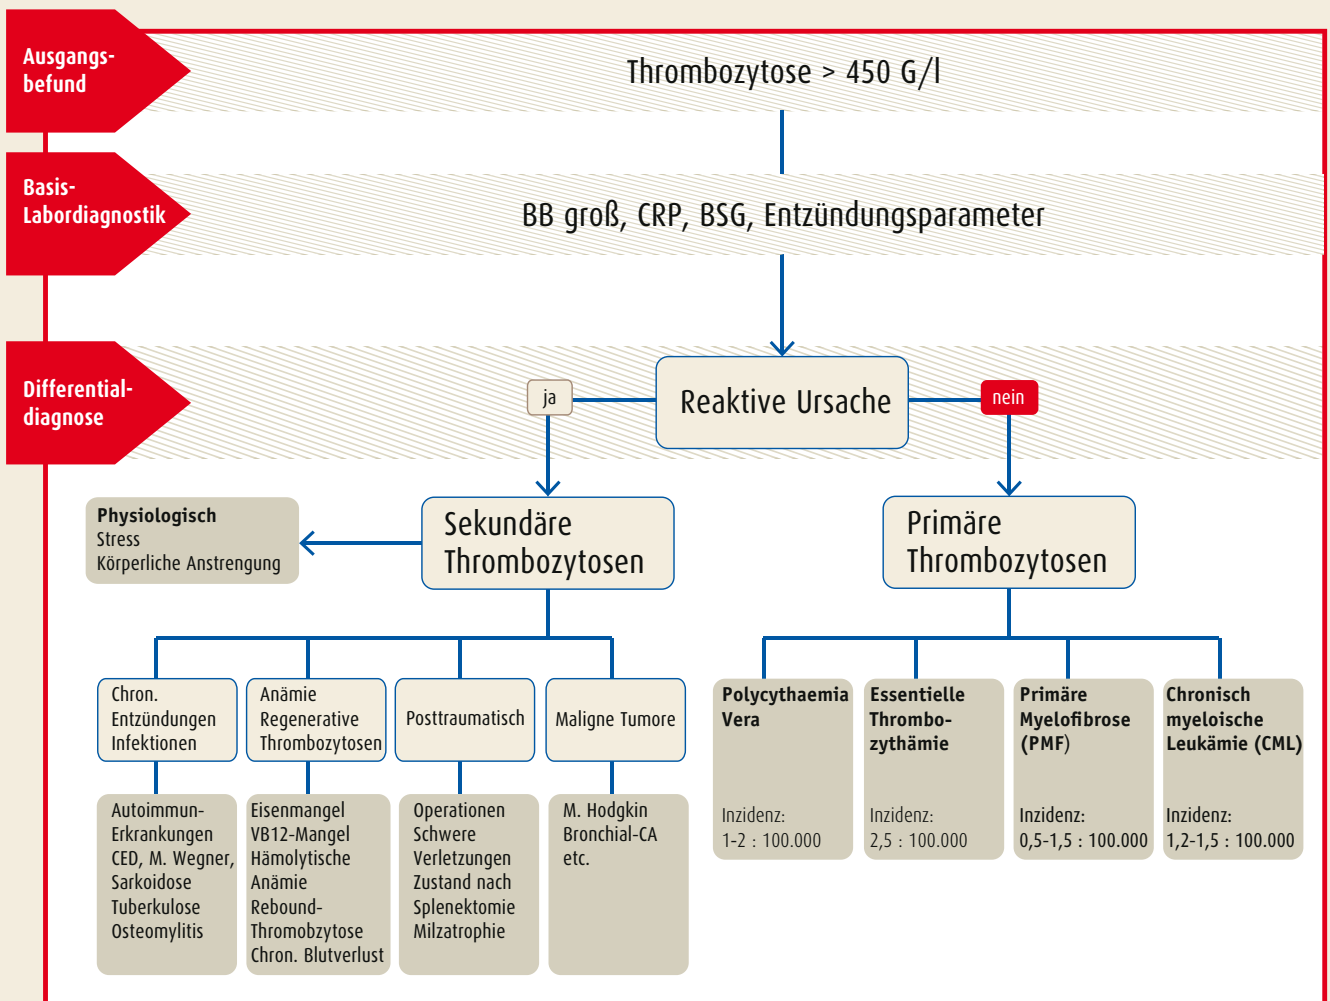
Ausgangsbefund

Thrombozytose > 450 G/l

Basis-Labordiagnostik

BB groß, CRP, BSG, Entzündungsparameter

Differentialdiagnose

Reaktive Ursache

ja

nein

Physiologisch
Stress
Körperliche Anstrengung

Sekundäre Thrombozytosen

Primäre Thrombozytosen

Chron. Entzündungen Infektionen

Anämie Regenerative Thrombozytosen

Posttraumatisch

Maligne Tumore

Autoimmun-Erkrankungen
CED, M. Wegner,
Sarkoidose
Tuberkulose
Osteomylitis

Eisenmangel
VB12-Mangel
Hämolytische Anämie
Rebound-Thrombozytose
Chron. Blutverlust

Operationen
Schwere Verletzungen
Zustand nach Splenektomie
Milzatrophie

M. Hodgkin
Bronchial-CA
etc.

Polycythaemia Vera

Inzidenz:
1-2 : 100.000

Essentielle Thrombozythämie

Inzidenz:
2,5 : 100.000

Primäre Myelofibrose (PMF)

Inzidenz:
0,5-1,5 : 100.000

Chronisch myeloische Leukämie (CML)

Inzidenz:
1,2-1,5 : 100.000